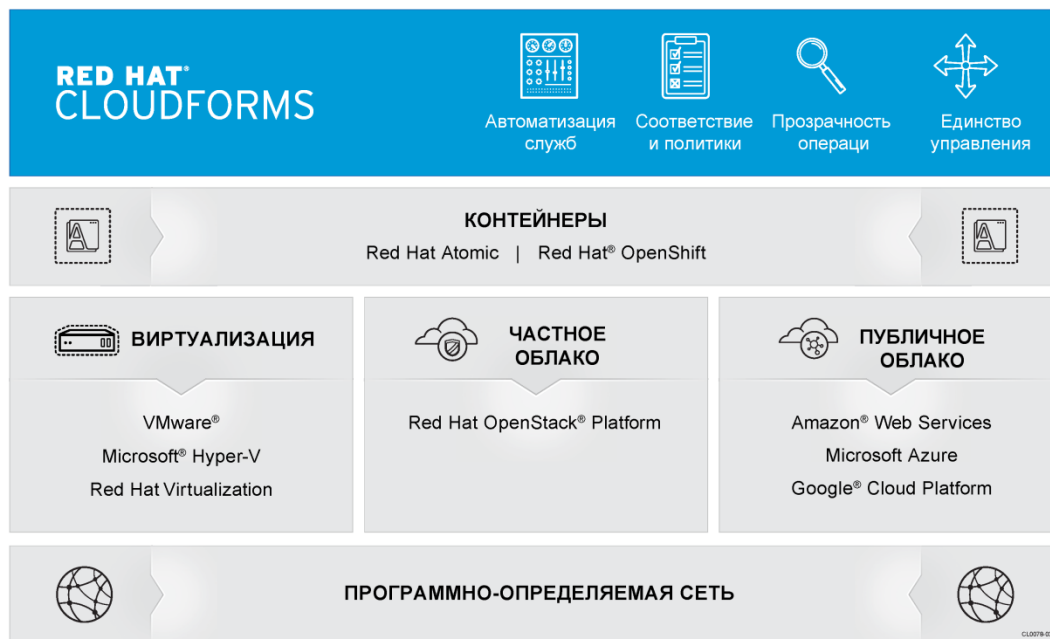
RED HAT®
CLOUDFORMS

Автоматизация служб

Соответствие и политики

Прозрачность операци

Единство управления

КОНТЕЙНЕРЫ
Red Hat Atomic | Red Hat® OpenShift

ВИРТУАЛИЗАЦИЯ

VMware®
Microsoft® Hyper-V
Red Hat Virtualization

ЧАСТНОЕ ОБЛАКО

Red Hat OpenStack® Platform

ПУБЛИЧНОЕ ОБЛАКО

Amazon® Web Services
Microsoft Azure
Google® Cloud Platform

ПРОГРАММНО-ОПРЕДЕЛЯЕМАЯ СЕТЬ

CL0078-0